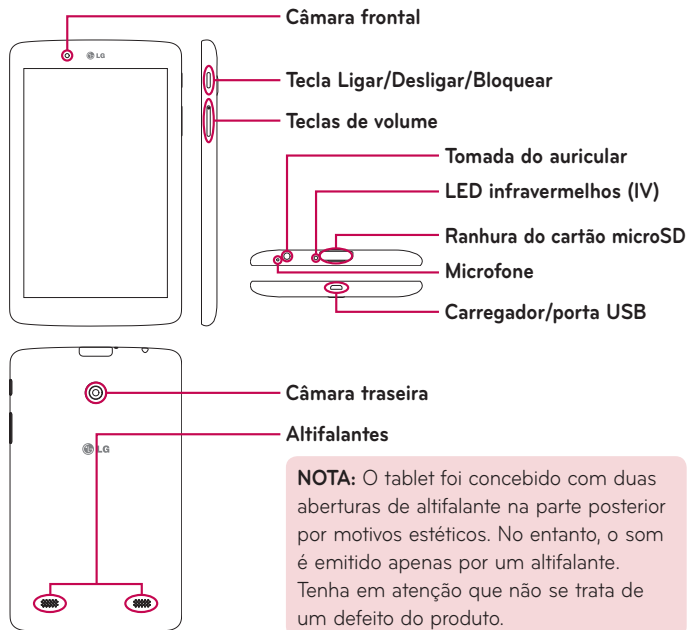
Câmara frontal

LG

Tecla Ligar/Desligar/Bloquear

Teclas de volume

Tomada do auricular

LED infravermelhos (IV)

Ranhura do cartão microSD

Microfone

Carregador/porta USB

Câmara traseira

LG

Altifalantes

NOTA: O tablet foi concebido com duas aberturas de altifalante na parte posterior por motivos estéticos. No entanto, o som é emitido apenas por um altifalante. Tenha em atenção que não se trata de um defeito do produto.